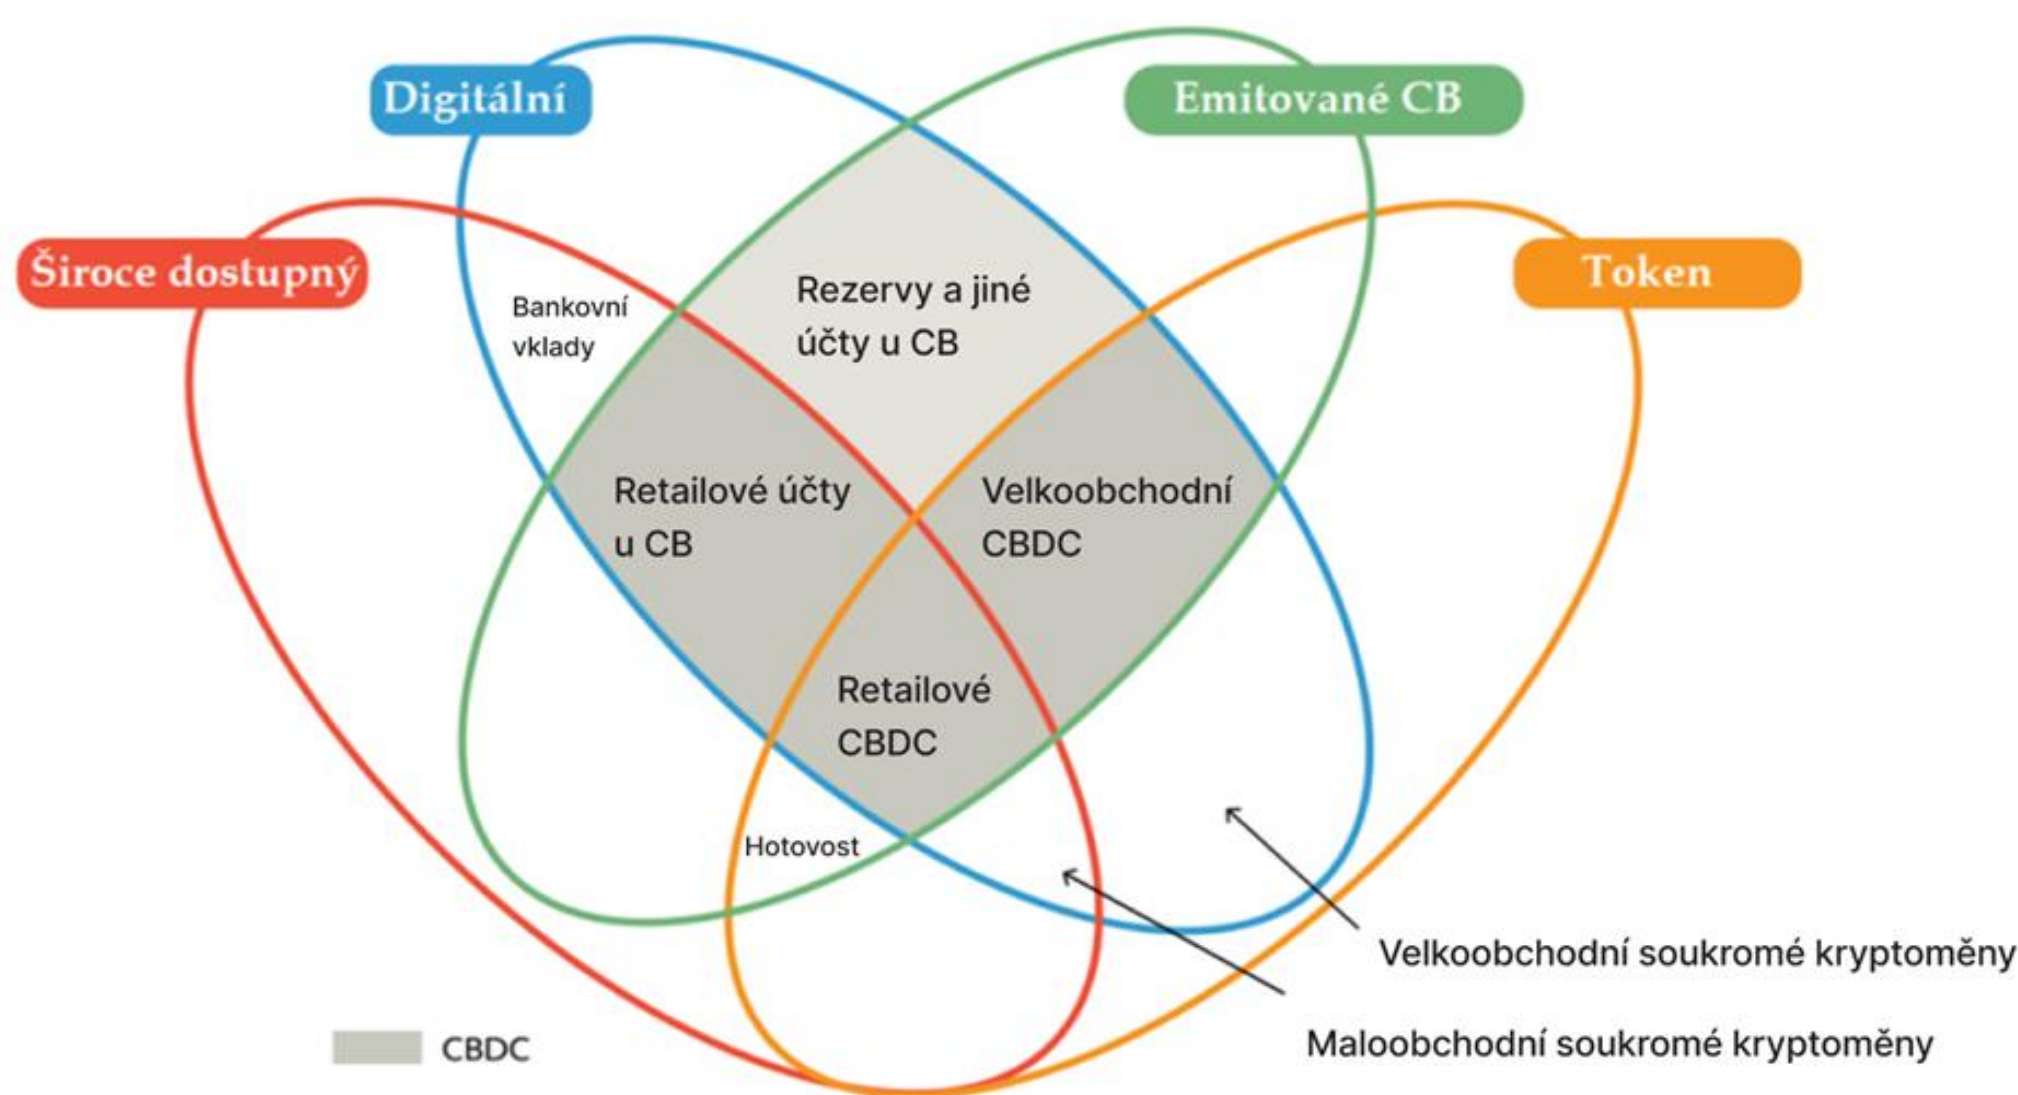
Digitální

Emitované CB

Široce dostupný

Token

Bankovní vklady

Rezervy a jiné účty u CB

Retailové účty u CB

Velkoobchodní CBDC

Retailové CBDC

Hotovost

Velkoobchodní soukromé kryptoměny

Maloobchodní soukromé kryptoměny

CBDC